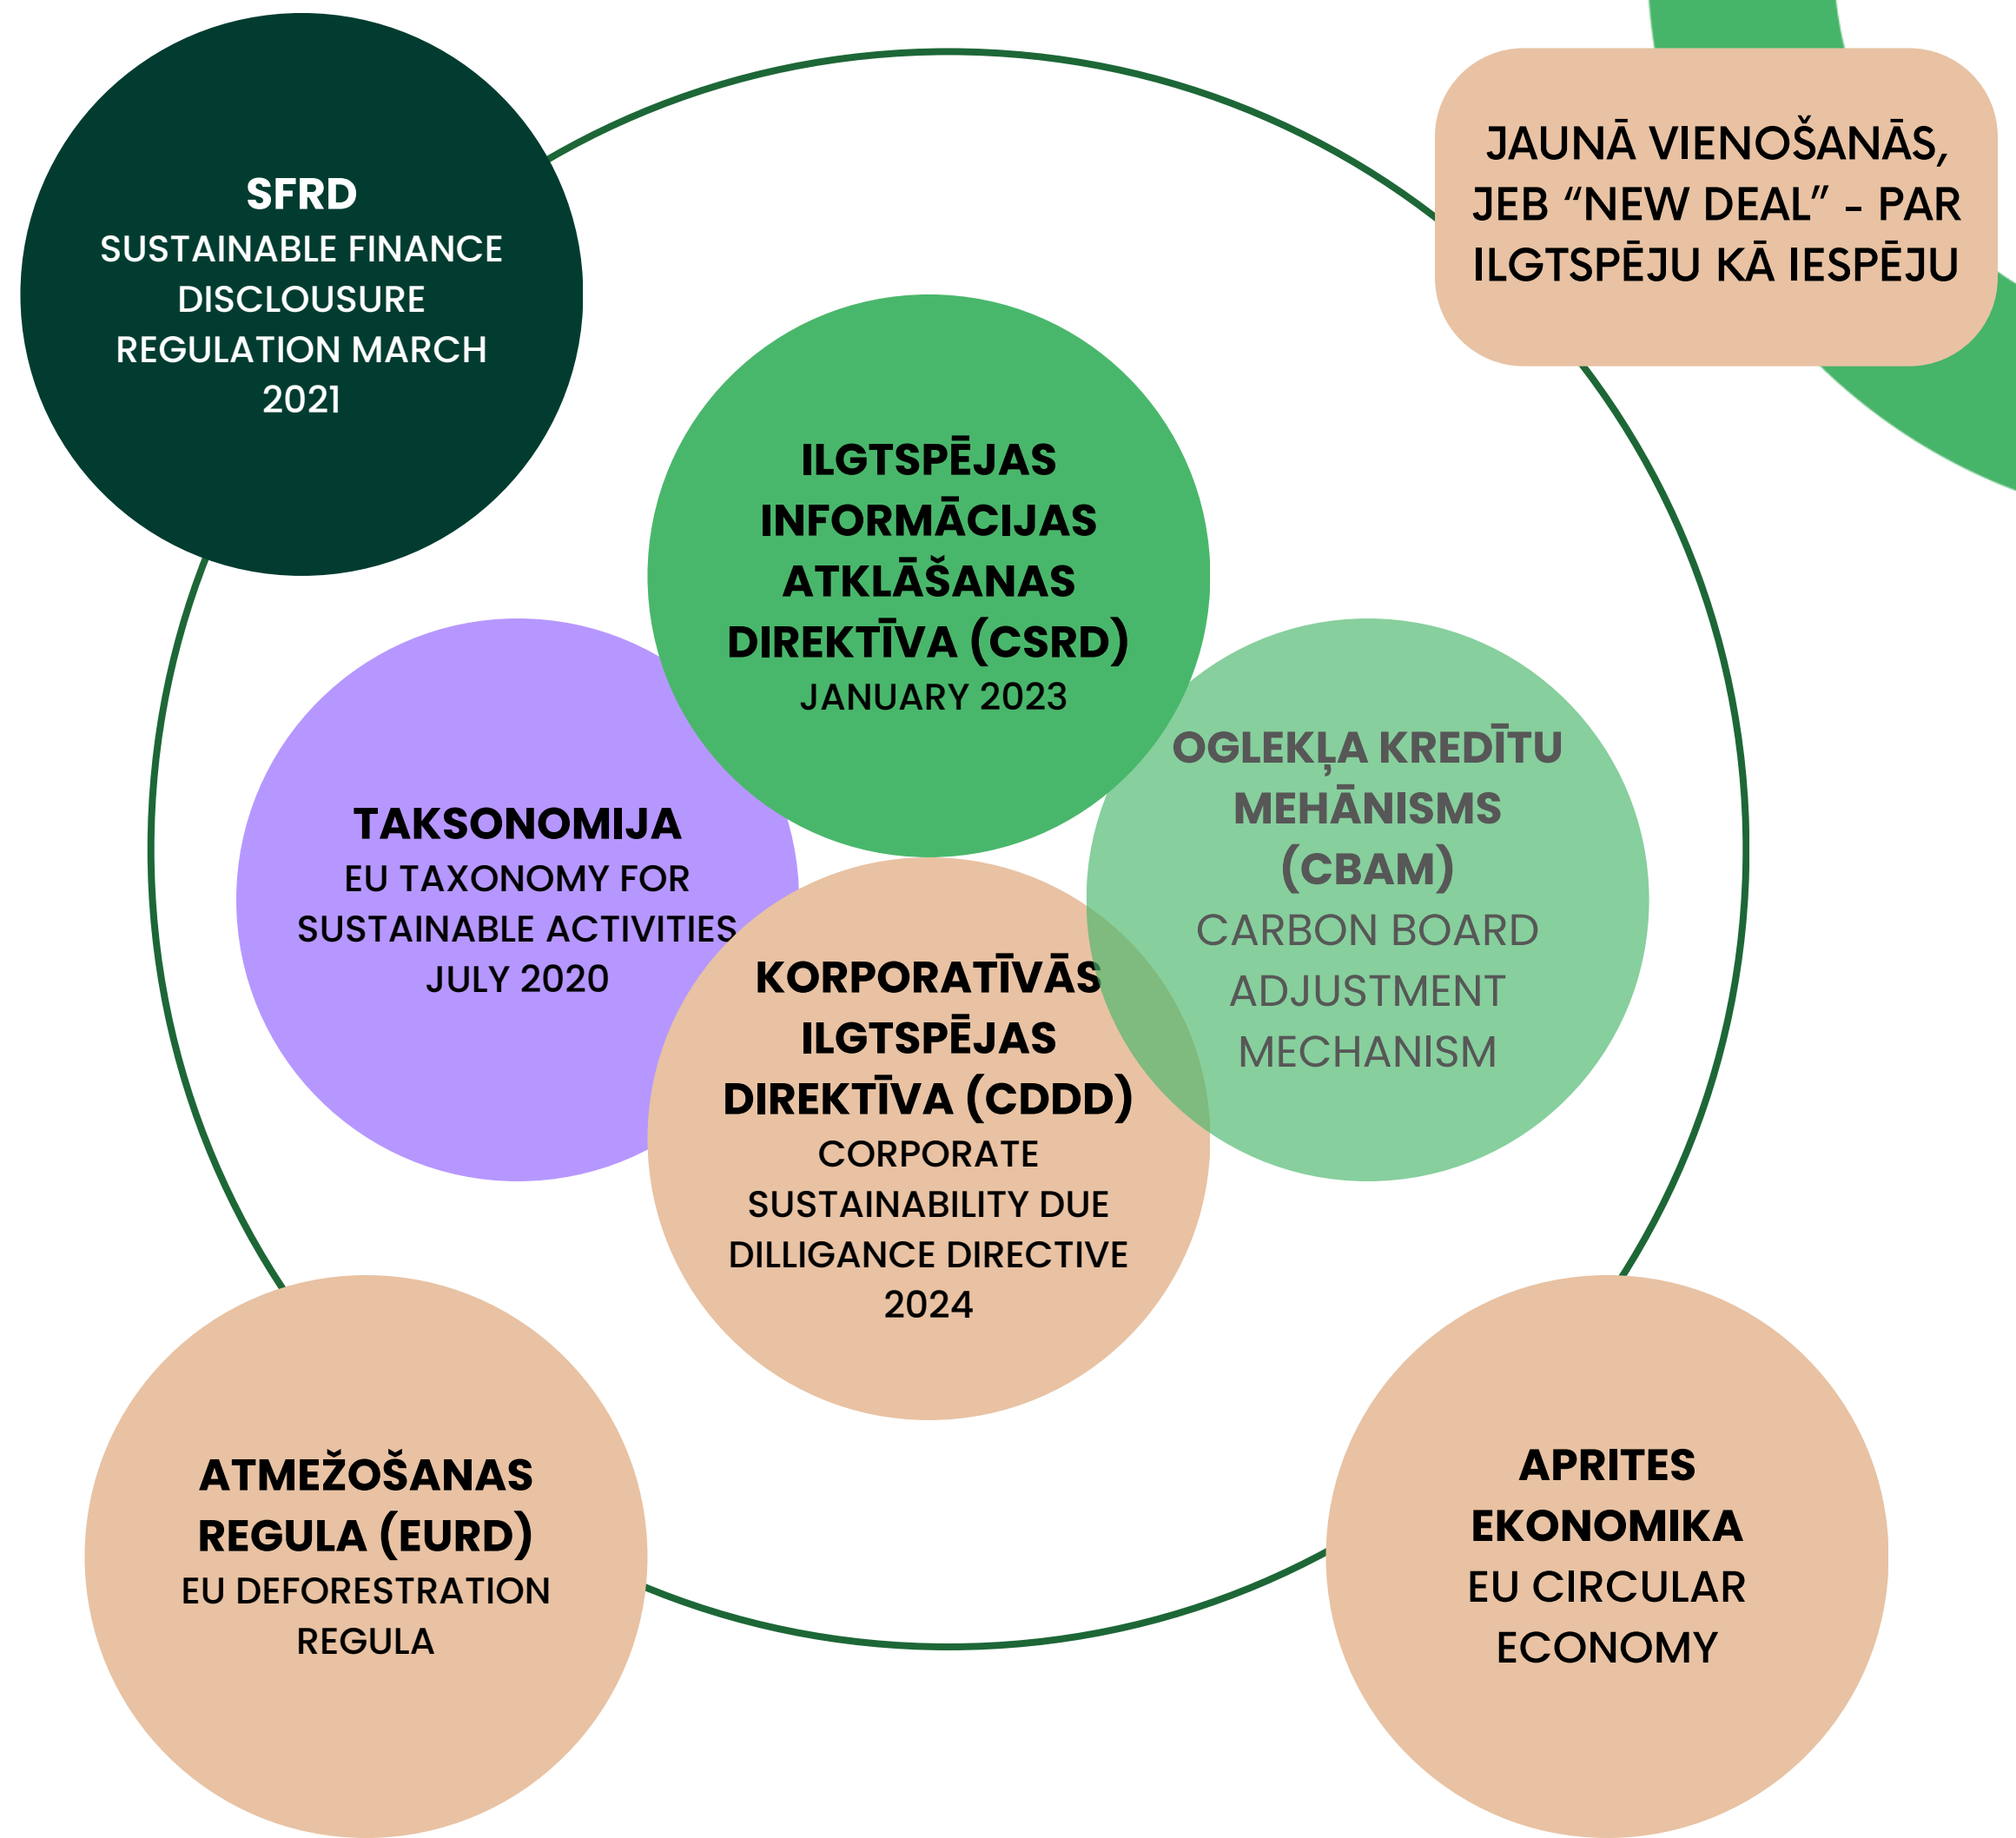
SFRD
SUSTAINABLE FINANCE DISCLOUSURE REGULATION MARCH 2021

JAUNĀ VIENOŠANĀS, JEB “NEW DEAL” - PAR ILGTSPĒJU KĀ IESPĒJU

ILGTSPĒJAS INFORMĀCIJAS ATKLĀŠANAS DIREKTĪVA (CSRD)
JANUARY 2023

TAKSONOMIJA
EU TAXONOMY FOR SUSTAINABLE ACTIVITIES JULY 2020

OGLEKĻA KREDĪTU MEHĀNISMS (CBAM)
CARBON BOARD ADJUSTMENT MECHANISM

KORPORATĪVĀS ILGTSPĒJAS DIREKTĪVA (CDDD)
CORPORATE SUSTAINABILITY DUE DILLIGANCE DIRECTIVE 2024

ATMEŽOŠANAS REGULA (EURD)
EU DEFORESTRATION REGULA

APRITES EKONOMIKA
EU CIRCULAR ECONOMY